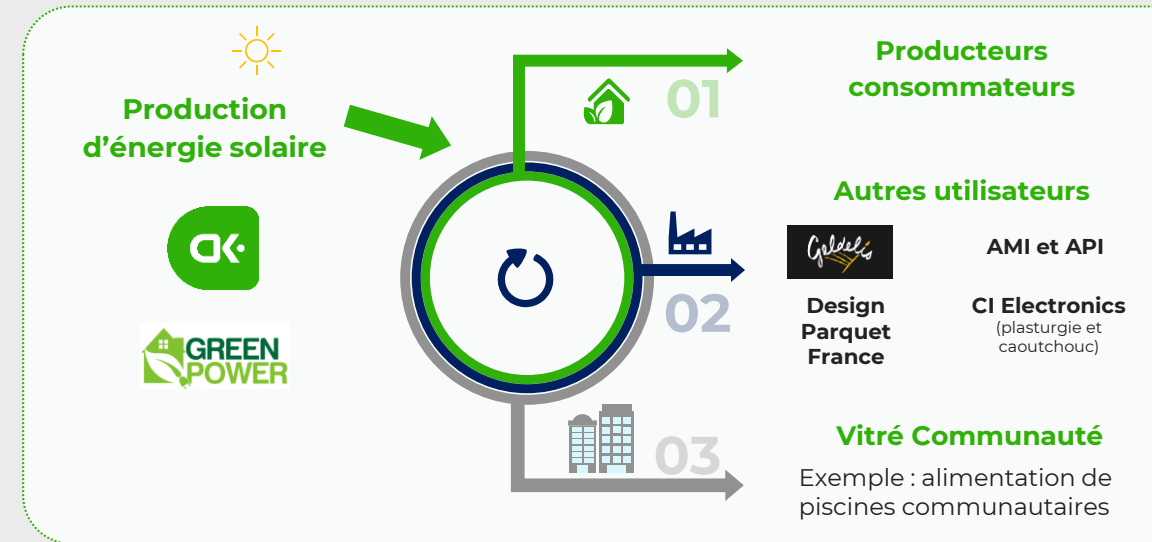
Production d'énergie solaire

GREEN POWER

01

Producteurs consommateurs

Autres utilisateurs

Geldelis

AMI et API

02

Design Parquet France

CI Electronics
(plasturgie et caoutchouc)

03

Vitré Communauté

Exemple : alimentation de piscines communautaires